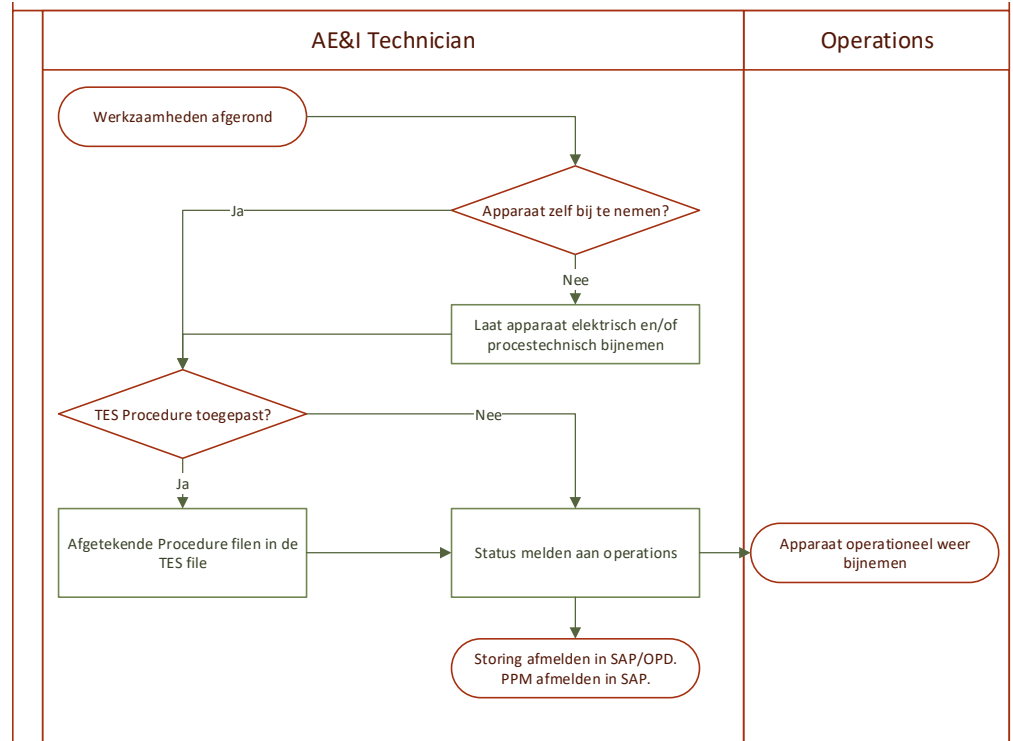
AE&I Technician

Operations

Werkzaamheden afgerond

Apparaat zelf bij te nemen?

Ja

Nee

Laat apparaat elektrisch en/of procestechnisch bijnemen

TES Procedure toegepast?

Nee

Ja

Afgetekende Procedure filen in de TES file

Status melden aan operations

Apparaat operationeel weer bijnemen

Storing afmelden in SAP/OPD. PPM afmelden in SAP.